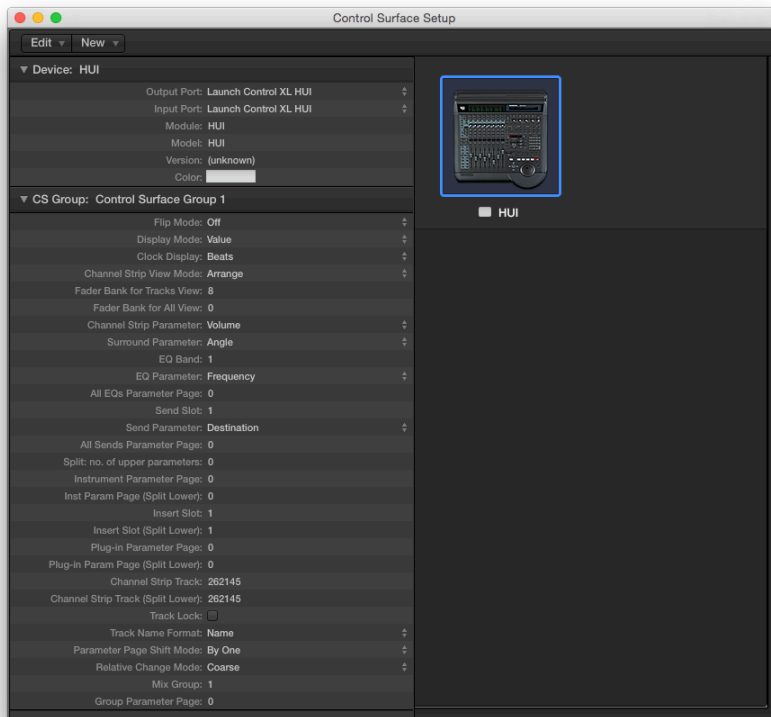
Control Surface Setup

Edit New

▼ Device: HUI

Output Port: Launch Control XL HUI
Input Port: Launch Control XL HUI
Module: HUI
Model: HUI
Version: (unknown)
Color:

▼ CS Group: Control Surface Group 1

Flip Mode: Off
Display Mode: Value
Clock Display: Beats
Channel Strip View Mode: Arrange
Fader Bank for Tracks View: 8
Fader Bank for All View: 0
Channel Strip Parameter: Volume
Surround Parameter: Angle
EQ Band: 1
EQ Parameter: Frequency
All EQs Parameter Page: 0
Send Slot: 1
Send Parameter: Destination
All Sends Parameter Page: 0
Split: no. of upper parameters: 0
Instrument Parameter Page: 0
Inst Param Page (Split Lower): 0
Insert Slot: 1
Insert Slot (Split Lower): 1
Plug-in Parameter Page: 0
Plug-in Param Page (Split Lower): 0
Channel Strip Track: 262145
Channel Strip Track (Split Lower): 262145
Track Lock:
Track Name Format: Name
Parameter Page Shift Mode: By One
Relative Change Mode: Coarse
Mix Group: 1
Group Parameter Page: 0

HUI